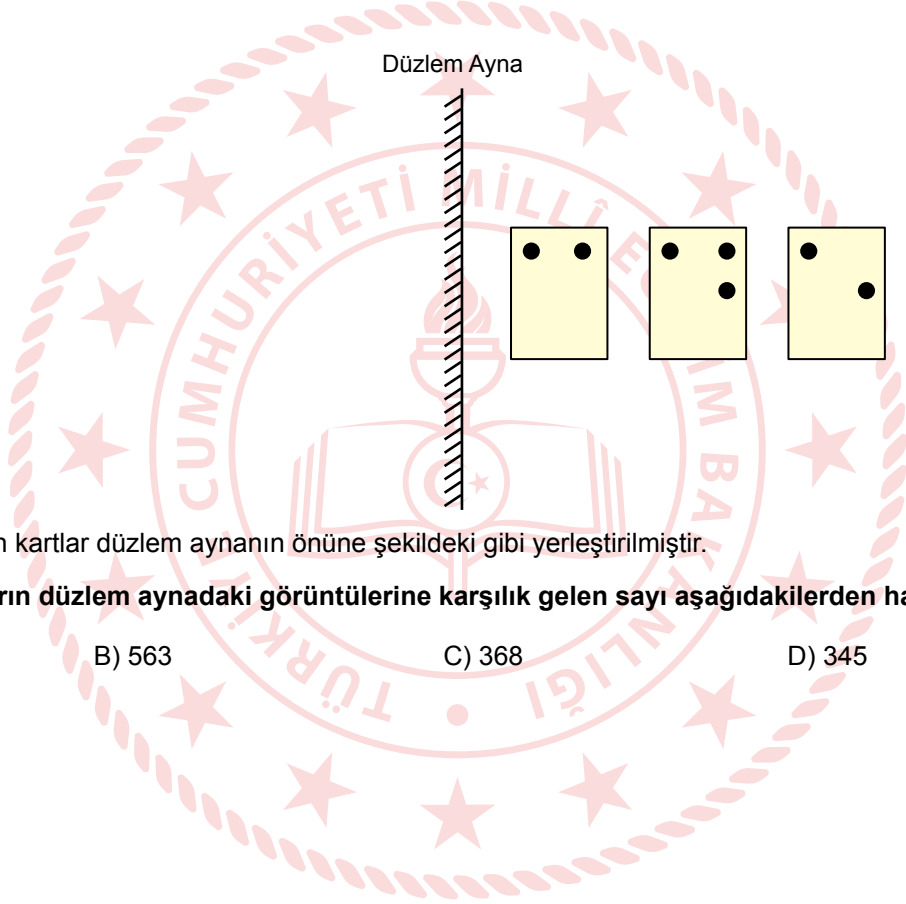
Düzlem Ayna

n kartlar düzlem aynanın önüne şekildeki gibi yerleştirilmiştir.

rın düzlem aynadaki görüntülerine karşılık gelen sayı aşağıdakilerden ha

B) 563

C) 368

D) 345

TÜRKİYE CUMHURİYETİ MİLLÎ EĞİTİM BAKANLIĞI